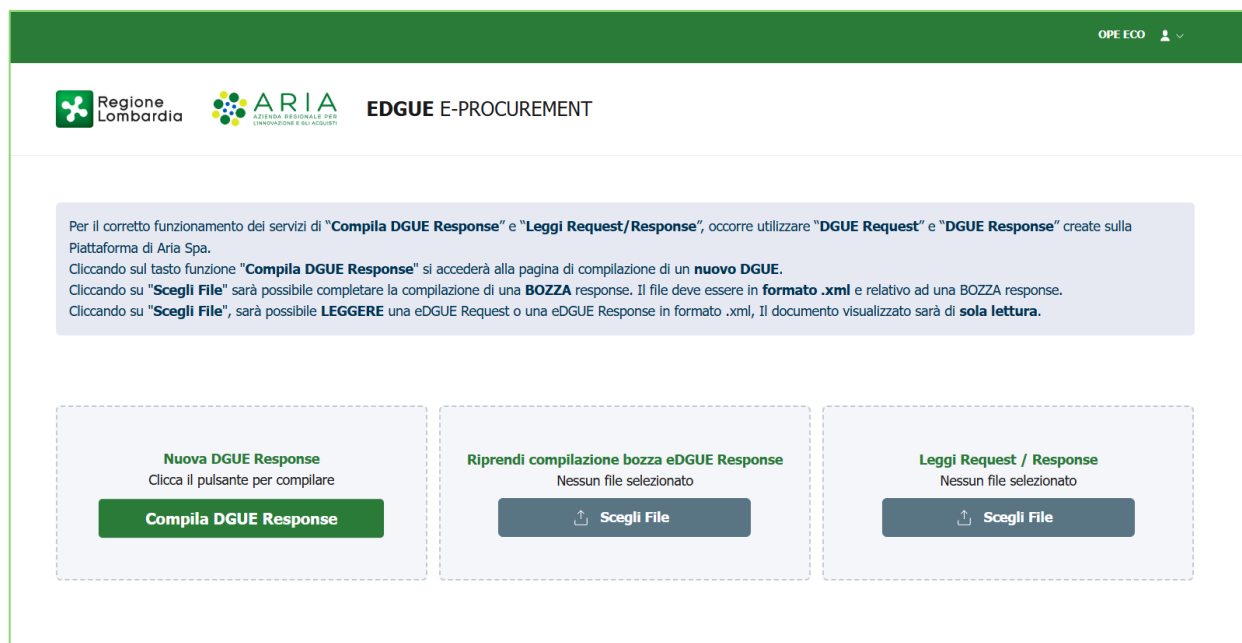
OPE ECO

Regione Lombardia

ARIA
AZIENDA REGIONALE PER L'INNOVAZIONE E GLI ACQUISTI

EDGUE E-PROCUREMENT

Per il corretto funzionamento dei servizi di "Compila DGUE Response" e "Leggi Request/Response", occorre utilizzare "DGUE Request" e "DGUE Response" create sulla Piattaforma di Aria Spa.
Cliccando sul tasto funzione "Compila DGUE Response" si accederà alla pagina di compilazione di un nuovo DGUE.
Cliccando su "Scegli File" sarà possibile completare la compilazione di una BOZZA response. Il file deve essere in formato .xml e relativo ad una BOZZA response.
Cliccando su "Scegli File", sarà possibile LEGGERE una eDGUE Request o una eDGUE Response in formato .xml, Il documento visualizzato sarà di sola lettura.

Nuova DGUE Response
Clicca il pulsante per compilare
Compila DGUE Response

Riprendi compilazione bozza eDGUE Response
Nessun file selezionato
Scegli File

Leggi Request / Response
Nessun file selezionato
Scegli File